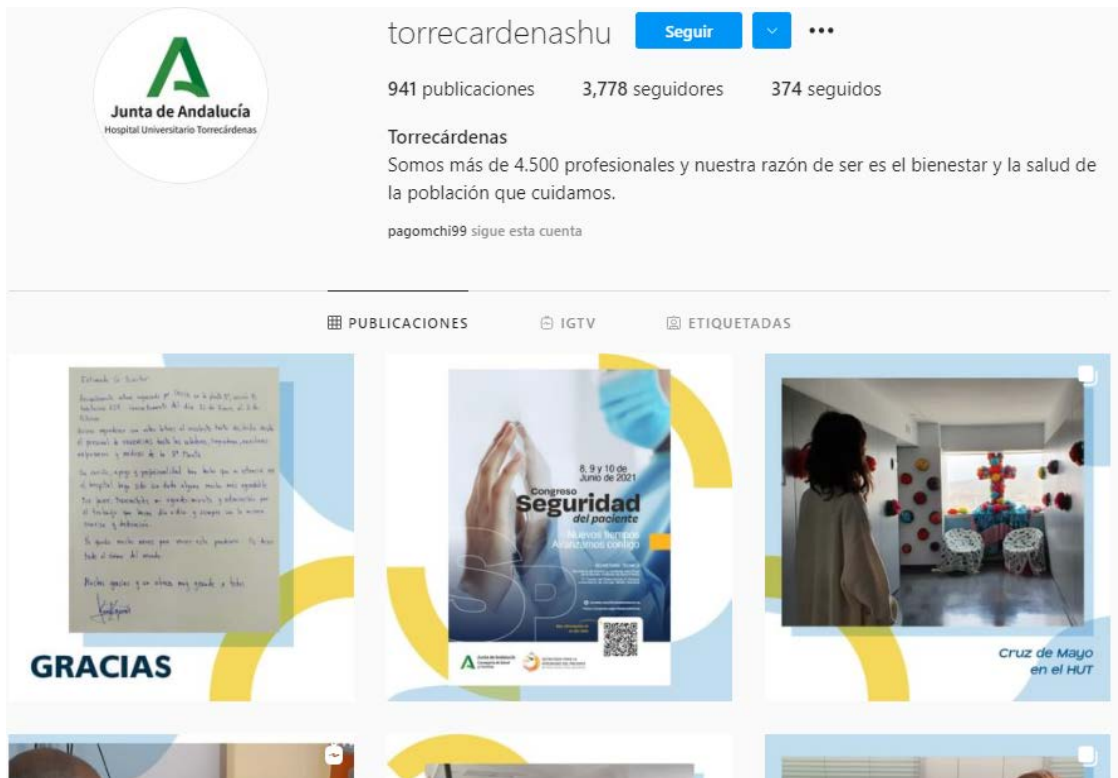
Junta de Andalucía
Hospital Universitario Torrecárdenas

torrecardenashu Seguir ...

941 publicaciones 3,778 seguidores 374 seguidos

Torrecárdenas
Somos más de 4.500 profesionales y nuestra razón de ser es el bienestar y la salud de la población que cuidamos.

pagomchi99 sigue esta cuenta

PUBLICACIONES IGTV ETIQUETADAS

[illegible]

GRACIAS

8, 9 y 10 de Junio de 2021
Congreso
Seguridad
del paciente
Nuevos tiempos
Avanzamos contigo

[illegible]

Junta de Andalucía

Cruz de Mayo en el HUT